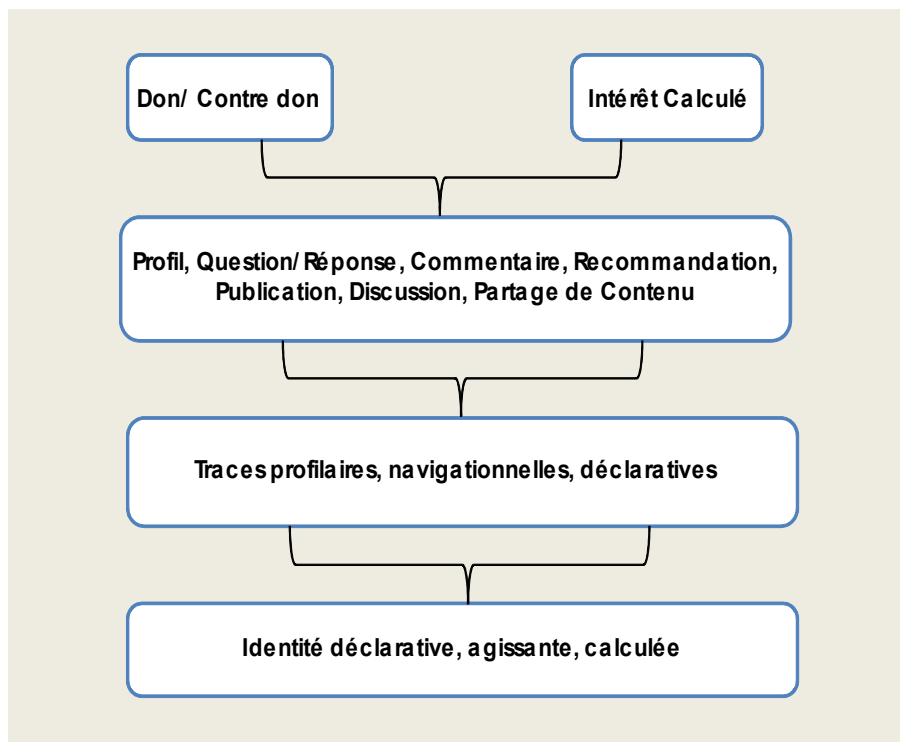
Don/ Contre don

Intérêt Calculé

Profil, Question/ Réponse, Commentaire, Recommandation, Publication, Discussion, Partage de Contenu

Traces profilaires, navigationnelles, déclaratives

Identité déclarative, agissante, calculée